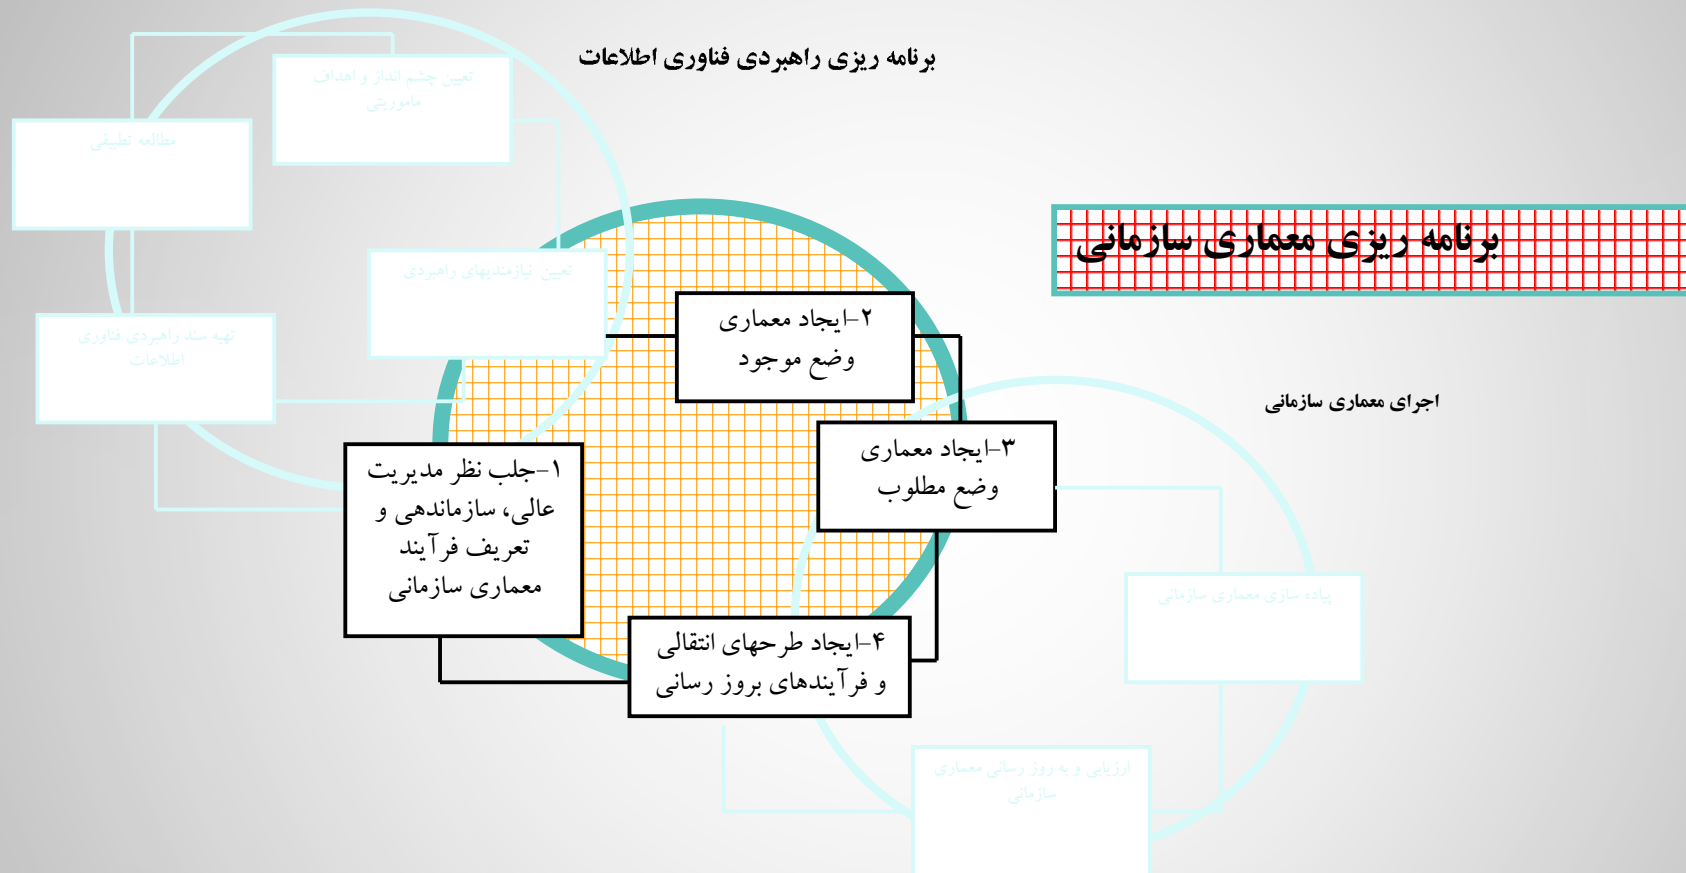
برنامه ریزی راهبردی فناوری اطلاعات

تعیین چشم انداز و اهداف ماموریتی

مطالعه تطبیقی

تعیین نیازمندیهای راهبردی

تهیه سند راهبردی فناوری اطلاعات

برنامه ریزی معماری سازمانی

۲-ایجاد معماری وضع موجود

اجرای معماری سازمانی

۳-ایجاد معماری وضع مطلوب

۱-جلب نظر مدیریت عالی، سازماندهی و تعریف فرآیند معماری سازمانی

پیاده سازی معماری سازمانی

۴-ایجاد طرحهای انتقالی و فرآیندهای بروز رسانی

ارزیابی و به روز رسانی معماری سازمانی